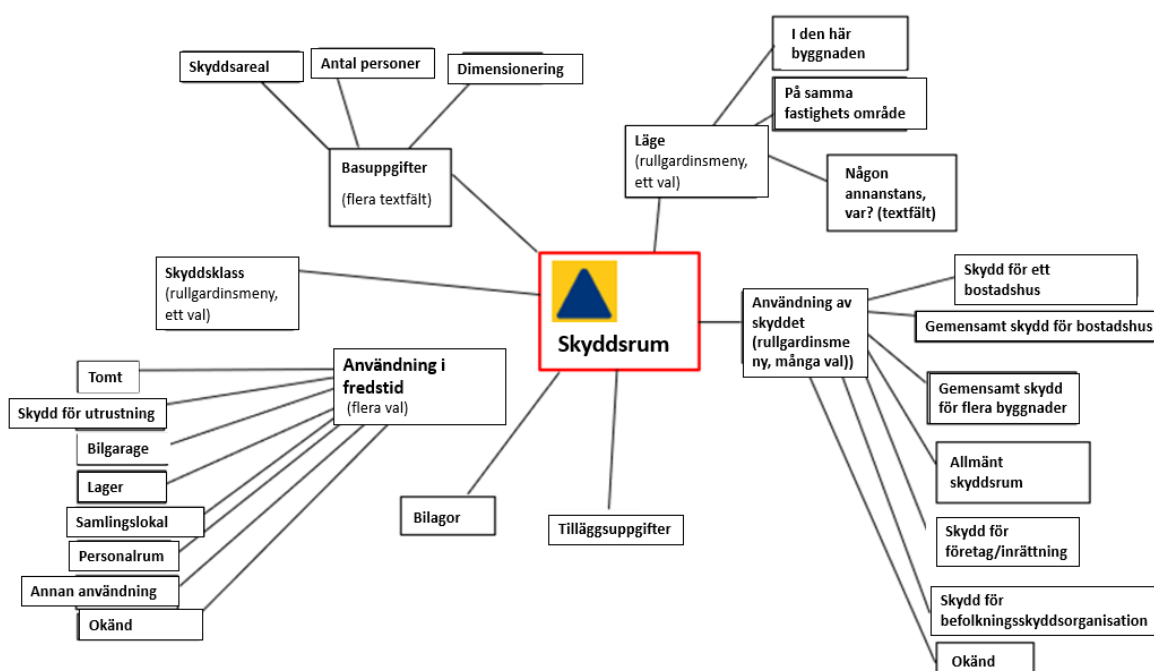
Skyddsrum

Basuppgifter

(flera textfält)

Skyddsareal

Antal personer

Dimensionering

Läge
(rullgardinsmeny, ett val)

I den här byggnaden

På samma fastighets område

Någon annanstans, var? (textfält)

Skyddsklass
(rullgardinsmeny, ett val)

Användning av skyddet
(rullgardinsmeny, många val))

Skydd för ett bostadshus

Gemensamt skydd för bostadshus

Gemensamt skydd för flera byggnader

Allmänt skyddsrum

Skydd för företag/inrättning

Skydd för befolkningsskyddsorganisation

Okänd

Användning i fredstid
(flera val)

Tomt

Skydd för utrustning

Bilgarage

Lager

Samlingslokal

Personalrum

Annan användning

Okänd

Bilagor

Tilläggsuppgifter